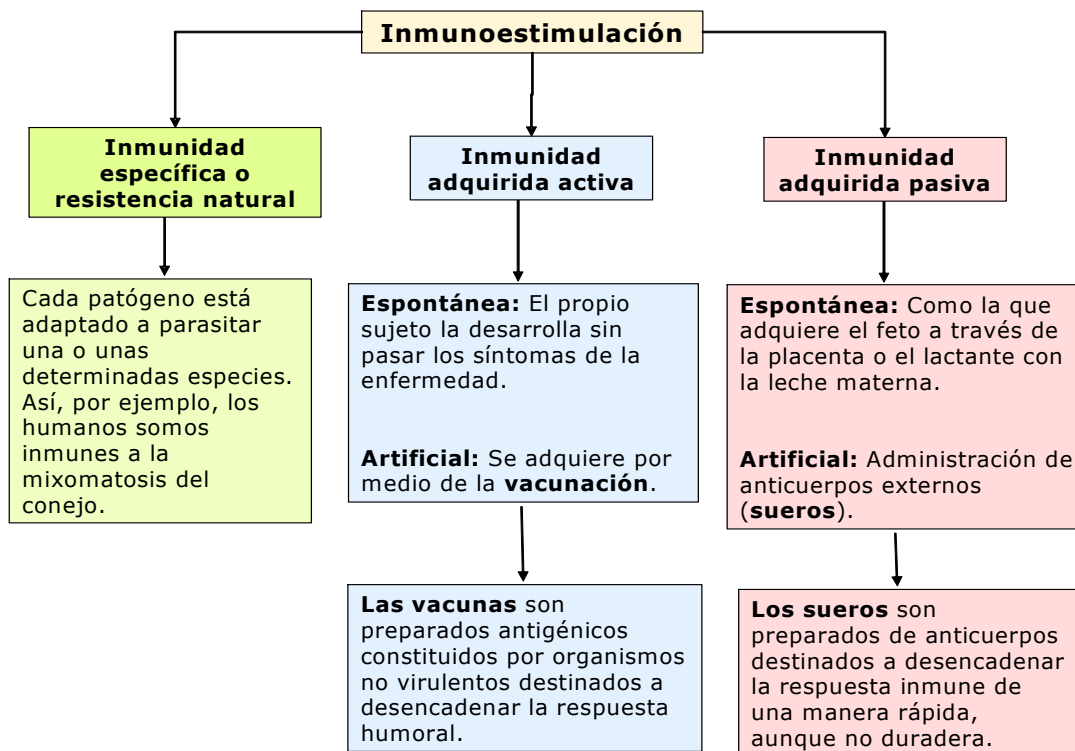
Inmunoestimulación

Inmunidad específica o resistencia natural

Cada patógeno está adaptado a parasitar una o unas determinadas especies. Así, por ejemplo, los humanos somos inmunes a la mixomatosis del conejo.

Inmunidad adquirida activa

Espontánea: El propio sujeto la desarrolla sin pasar los síntomas de la enfermedad.

Artificial: Se adquiere por medio de la vacunación.

Las vacunas son preparados antigénicos constituidos por organismos no virulentos destinados a desencadenar la respuesta humoral.

Inmunidad adquirida pasiva

Espontánea: Como la que adquiere el feto a través de la placenta o el lactante con la leche materna.

Artificial: Administración de anticuerpos externos (sueros).

Los sueros son preparados de anticuerpos destinados a desencadenar la respuesta inmune de una manera rápida, aunque no duradera.